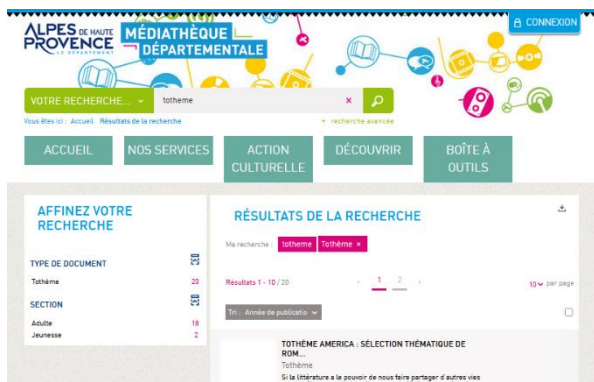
ALPES DE HAUTE PROVENCE
LE DÉPARTEMENT

MÉDIATHÈQUE DÉPARTEMENTALE

CONNEXION

VOTRE RECHERCHE...

totheme

×

Vous êtes ici : Accueil Résultats de la recherche

recherche avancée

ACCUEIL

NOS SERVICES

ACTION CULTURELLE

DÉCOUVRIR

BOÎTE À OUTILS

AFFINEZ VOTRE RECHERCHE

TYPE DE DOCUMENT

Tothème 20

SECTION

Adulte 18

Jeunesse 2

RÉSULTATS DE LA RECHERCHE

Ma recherche : totheme Tothème ×

Résultats 1 - 10 / 20

1 2

10 par page

Tri : Année de publicatio

TOTHÈME AMERICA : SÉLECTION THÉMATIQUE DE ROM...

Tothème

Si la littérature a le pouvoir de nous faire partager d'autres vies